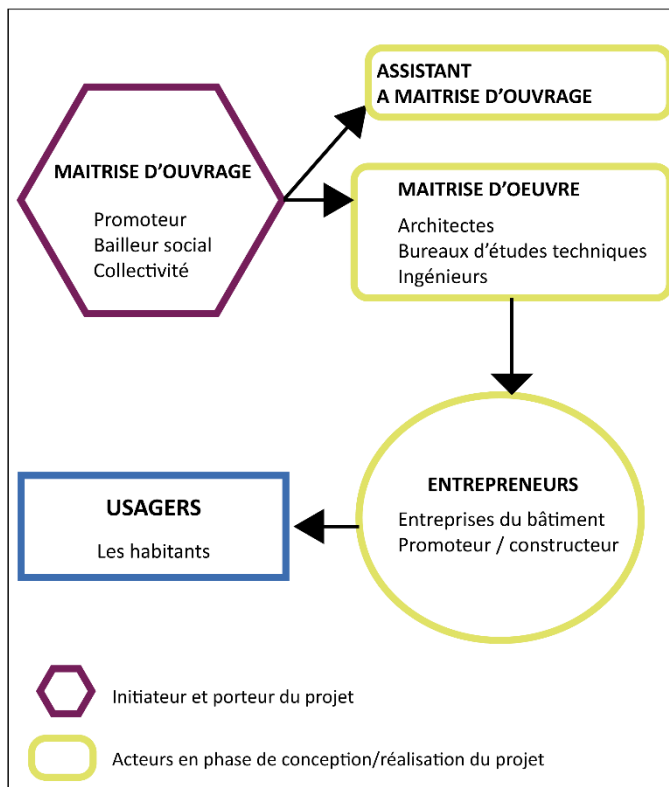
ASSISTANT
A MAITRISE D'OUVRAGE

MAITRISE D'OUVRAGE

Promoteur
Bailleur social
Collectivité

MAITRISE D'OEUVRE

Architectes
Bureaux d'études techniques
Ingénieurs

ENTREPRENEURS

Entreprises du bâtiment
Promoteur / constructeur

USAGERS

Les habitants

Initiateur et porteur du projet

Acteurs en phase de conception/réalisation du projet